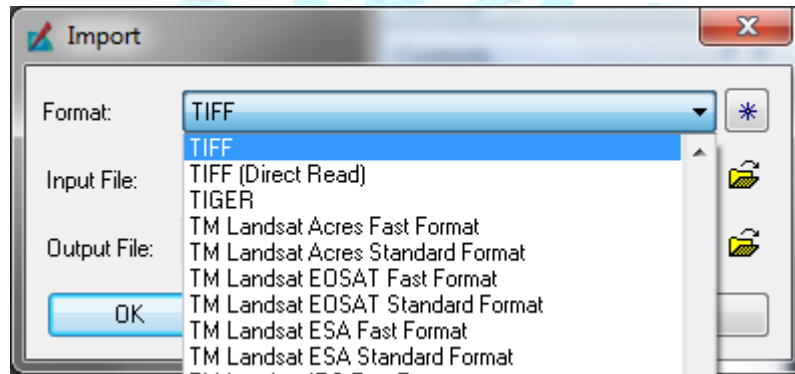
Import

Format: TIFF

TIFF
TIFF (Direct Read)
TIGER
TM Landsat Acres Fast Format
TM Landsat Acres Standard Format
TM Landsat EOSAT Fast Format
TM Landsat EOSAT Standard Format
TM Landsat ESA Fast Format
TM Landsat ESA Standard Format
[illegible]

Input File:

Output File:

OK